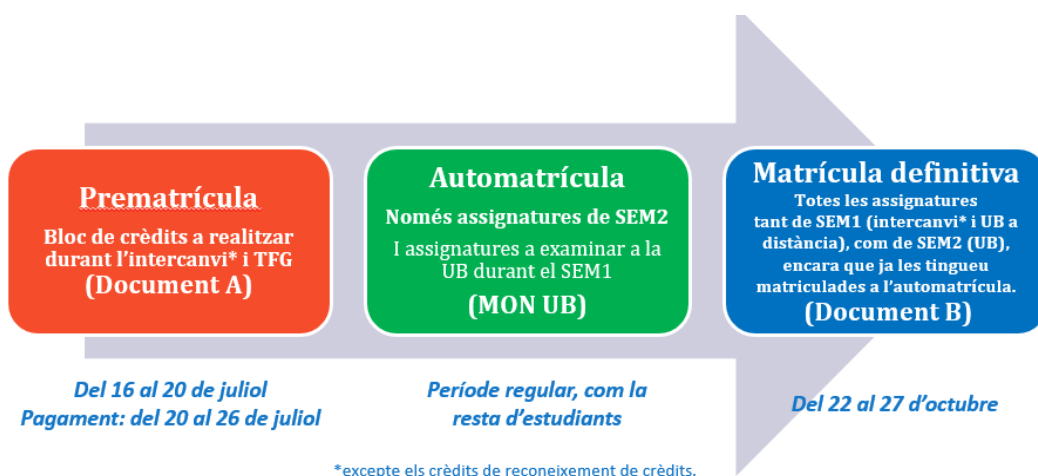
Prematrícula
Bloc de crèdits a realitzar durant l'intercanvi* i TFG
(Document A)

Automatrícula
Només assignatures de SEM2
I assignatures a examinar a la UB durant el SEM1
(MON UB)

Matrícula definitiva
Totes les assignatures tant de SEM1 (intercanvi* i UB a distància), com de SEM2 (UB), encara que ja les tingueu matriculades a l'automatrícula.
(Document B)

Del 16 al 20 de juliol
Pagament: del 20 al 26 de juliol

Període regular, com la resta d'estudiants

Del 22 al 27 d'octubre

*excepte els crèdits de reconeixement de crèdits.